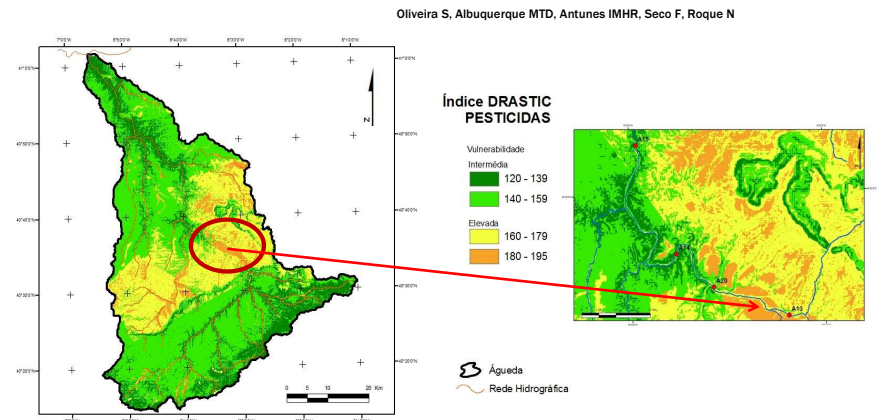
Oliveira S, Albuquerque MTD, Antunes IMHR, Seco F, Roque N

Índice DRASTIC
PESTICIDAS

Vulnerabilidade
Intermédia
120 - 139
140 - 159

Elevada
160 - 179
180 - 195

7°00'W 6°50'W 6°40'W 6°30'W 6°20'W 6°10'W

41°20'N
40°50'N
40°40'N
40°30'N
40°20'N

N

0 5 10 20 Km

A14
A20
A13

Águeda
Rede Hidrográfica